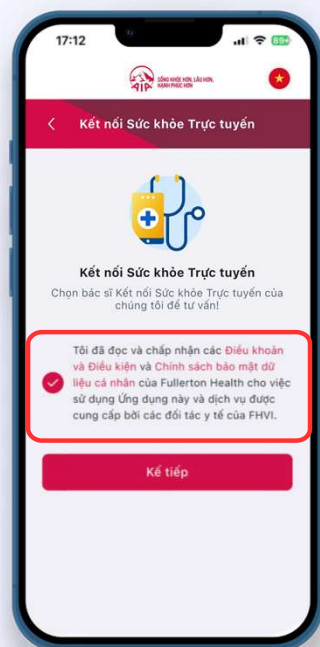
17:12

89+

AIA SỐNG KHỎE HƠN, LÂU HƠN, HẠNH PHÚC HƠN

Kết nối Sức khỏe Trực tuyến

Kết nối Sức khỏe Trực tuyến

Chọn bác sĩ Kết nối Sức khỏe Trực tuyến của chúng tôi để tư vấn!

Tôi đã đọc và chấp nhận các Điều khoản và Điều kiện và Chính sách bảo mật dữ liệu cá nhân của Fullerton Health cho việc sử dụng Ứng dụng này và dịch vụ được cung cấp bởi các đối tác y tế của FHVI.

Kế tiếp